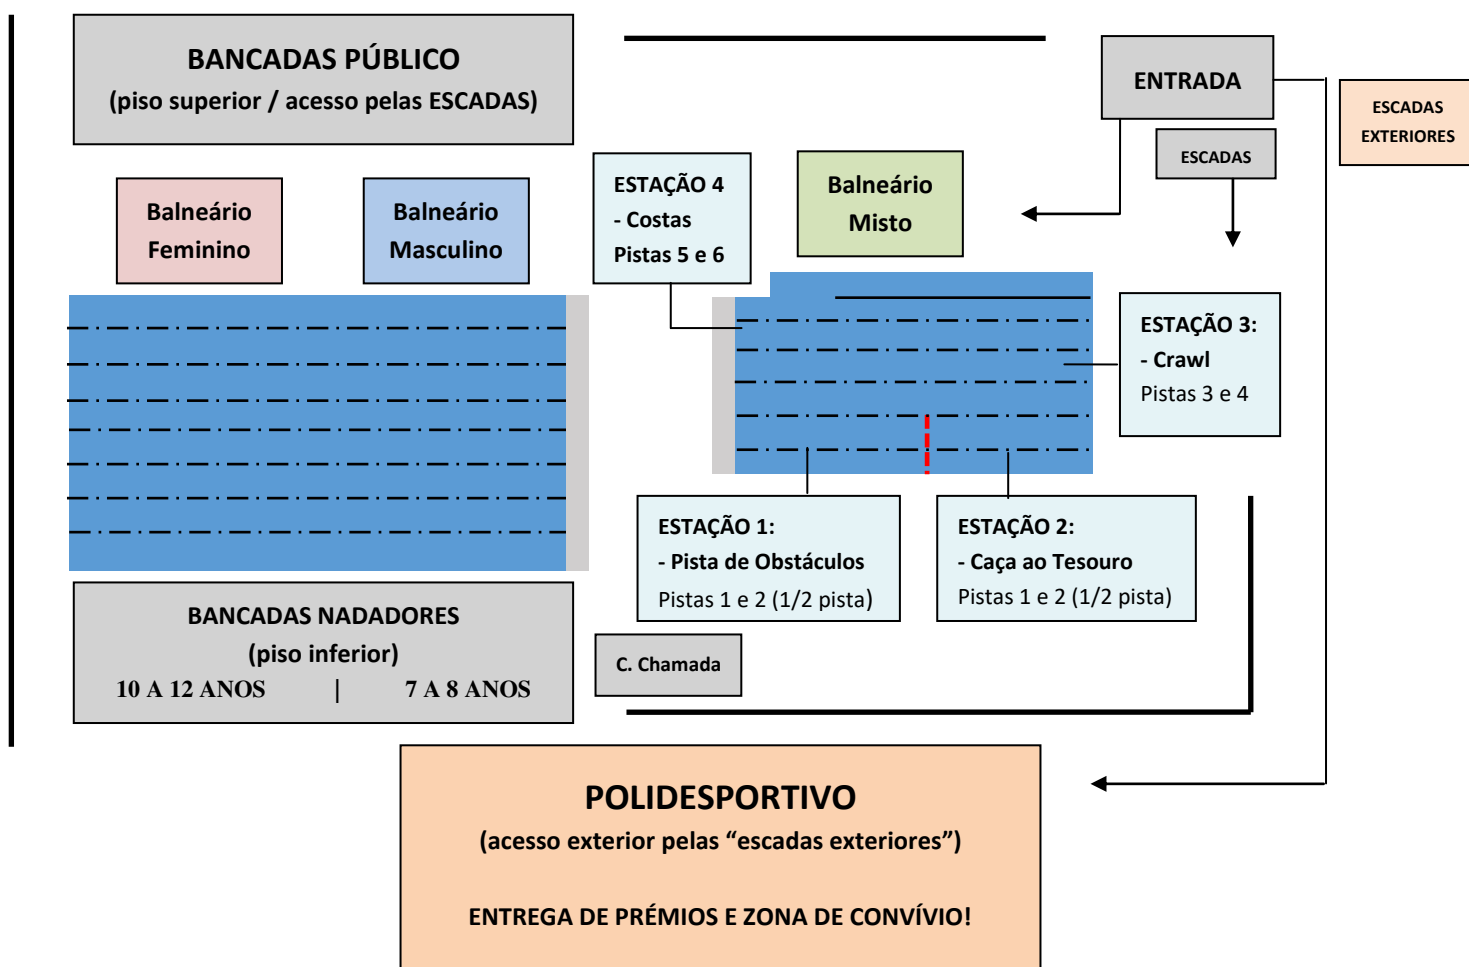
BANCADAS PÚBLICO
(piso superior / acesso pelas ESCADAS)

ENTRADA

ESCADAS EXTERIORES

ESCADAS

Balneário Feminino

Balneário Masculino

ESTAÇÃO 4
- Costas
Pistas 5 e 6

Balneário Misto

ESTAÇÃO 3:
- Crawl
Pistas 3 e 4

ESTAÇÃO 1:
- Pista de Obstáculos
Pistas 1 e 2 (1/2 pista)

ESTAÇÃO 2:
- Caça ao Tesouro
Pistas 1 e 2 (1/2 pista)

BANCADAS NADADORES
(piso inferior)
10 A 12 ANOS | 7 A 8 ANOS

C. Chamada

POLIDESPORTIVO
(acesso exterior pelas "escadas exteriores")

ENTREGA DE PRÉMIOS E ZONA DE CONVÍVIO!